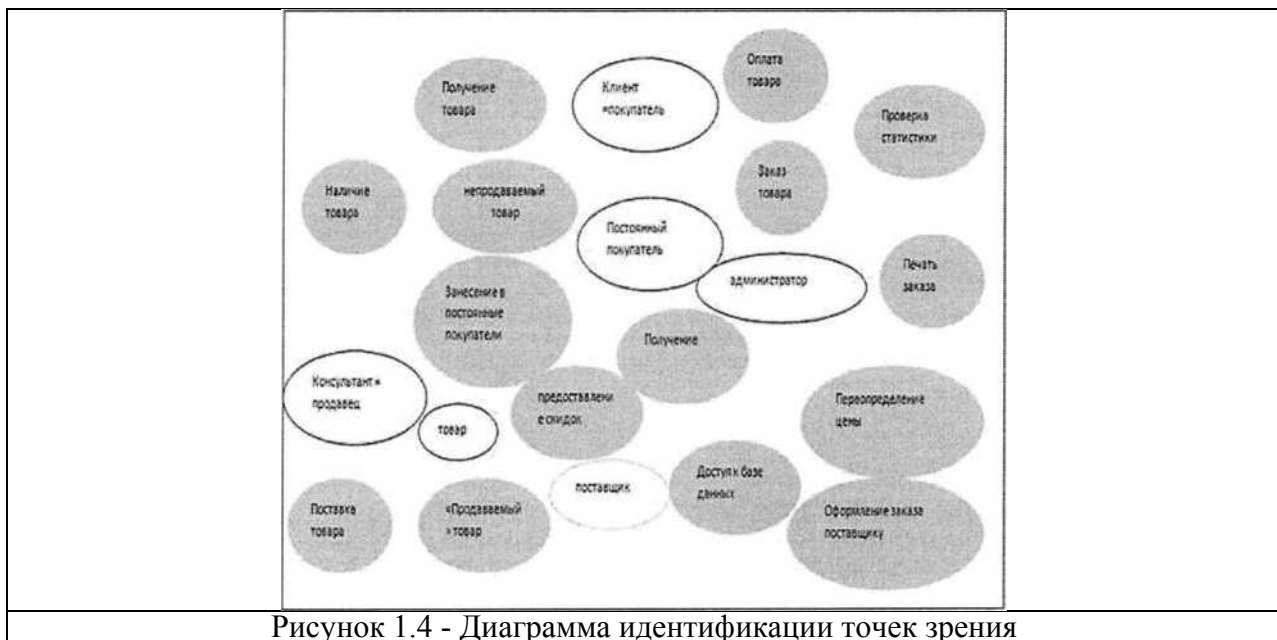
Получение товара

Клиент «покупатель

Оплата товара

Проверка статистики

Наличие товара

непродаваемый товар

Заказ товара

Постоянный покупатель

администратор

Печать заказа

Занесение в постоянные покупатели

Получение

Консультант « продавец

товар

предоставлени е скидок

Переопределение цены

Поставка товара

«Продаваемый » товар

поставщик

Доступ к базе данных

Оформление заказа поставщику

Рисунок 1.4 - Диаграмма идентификации точек зрения